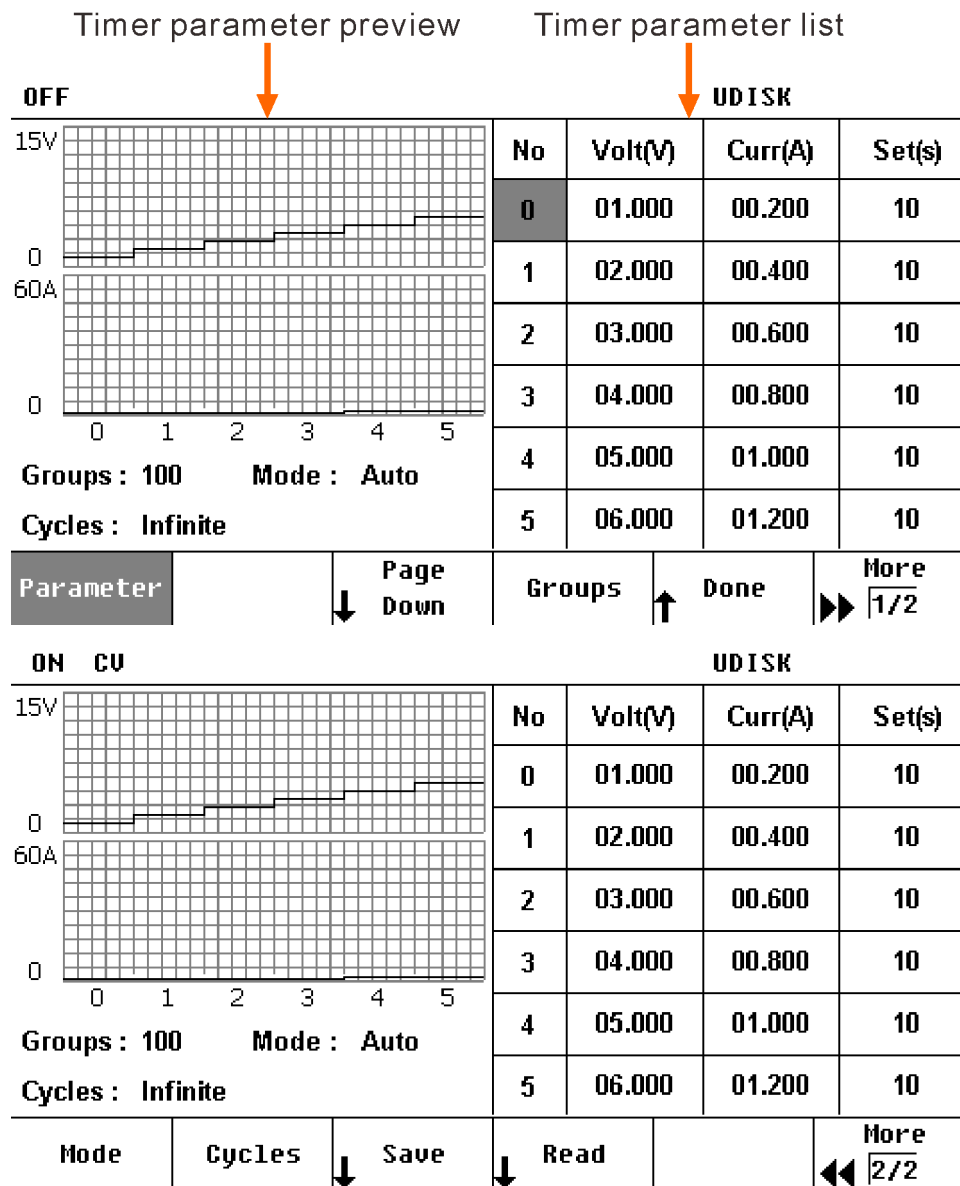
Timer parameter preview     Timer parameter list

OFF     UDISK

15V
0
60A
0
0 1 2 3 4 5

Groups : 100     Mode : Auto
Cycles : Infinite

| No | Volt(V) | Curr(A) | Set(s) |
|---|---|---|---|
| 0 | 01.000 | 00.200 | 10 |
| 1 | 02.000 | 00.400 | 10 |
| 2 | 03.000 | 00.600 | 10 |
| 3 | 04.000 | 00.800 | 10 |
| 4 | 05.000 | 01.000 | 10 |
| 5 | 06.000 | 01.200 | 10 |

Parameter     Page Down     Groups     Done     More 1/2

ON CV     UDISK

15V
0
60A
0
0 1 2 3 4 5

Groups : 100     Mode : Auto
Cycles : Infinite

| No | Volt(V) | Curr(A) | Set(s) |
|---|---|---|---|
| 0 | 01.000 | 00.200 | 10 |
| 1 | 02.000 | 00.400 | 10 |
| 2 | 03.000 | 00.600 | 10 |
| 3 | 04.000 | 00.800 | 10 |
| 4 | 05.000 | 01.000 | 10 |
| 5 | 06.000 | 01.200 | 10 |

Mode     Cycles     Save     Read     More 2/2